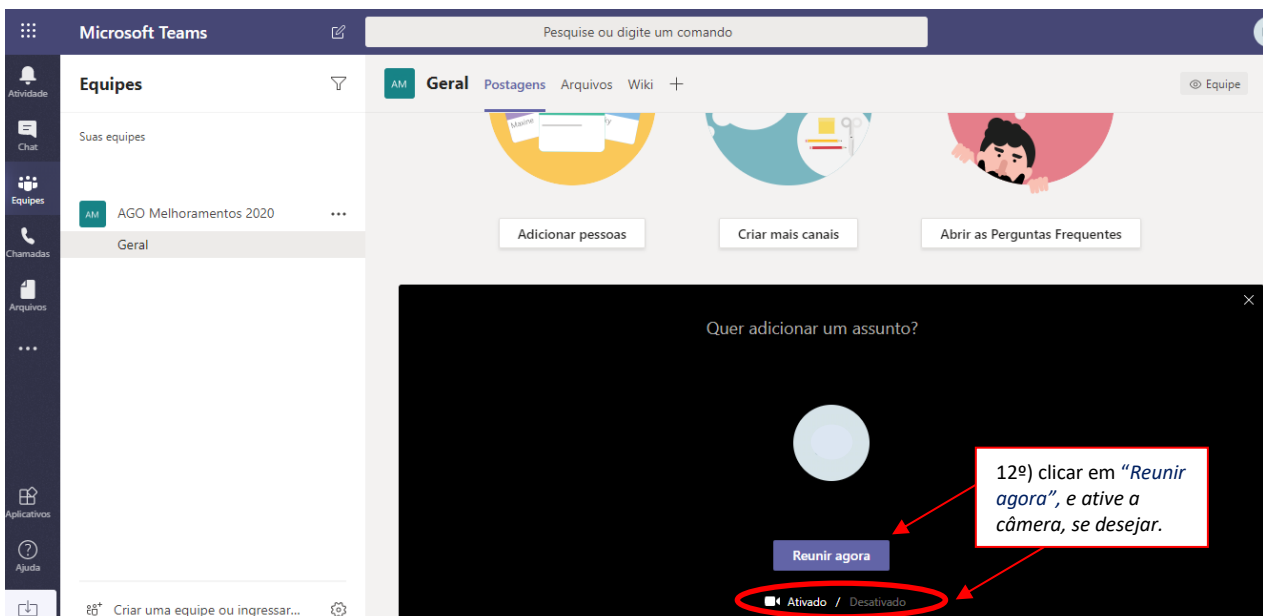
Microsoft Teams

Pesquise ou digite um comando

Atividade

Chat

Equipes

Chamadas

Arquivos

...

Aplicativos

Ajuda

Equipes

Suas equipes

AM AGO Melhoramentos 2020 ...

Geral

Criar uma equipe ou ingressar...

AM Geral Postagens Arquivos Wiki +

Equipe

Adicionar pessoas

Criar mais canais

Abrir as Perguntas Frequentes

Quer adicionar um assunto?

12º) clicar em "Reunir agora", e ative a câmera, se desejar.

Reunir agora

Ativado / Desativado